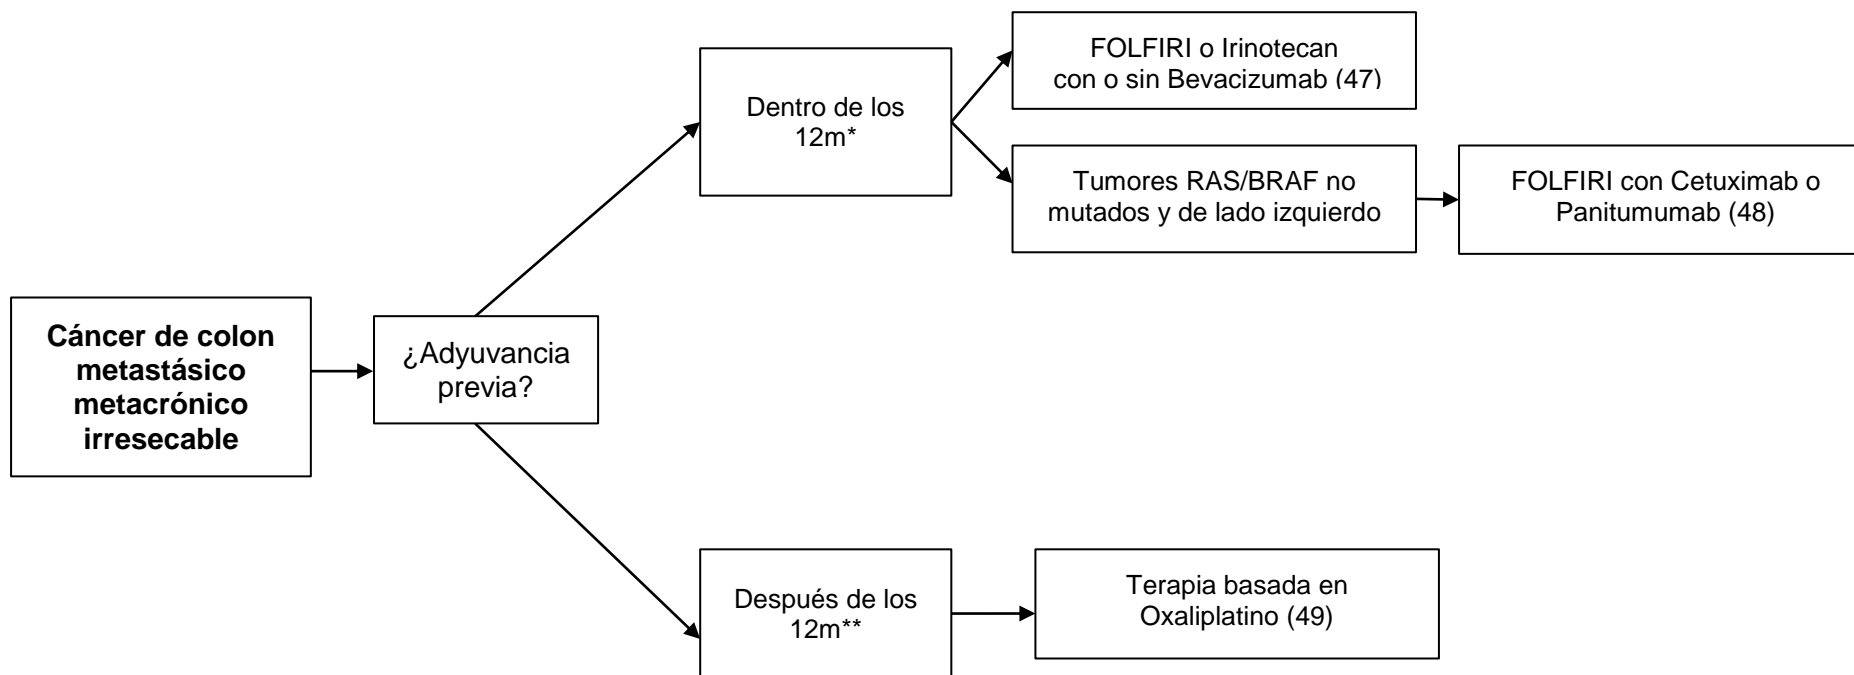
Cáncer de colon metastásico metacrónico irresecable

¿Adyuvancia previa?

Dentro de los 12m*

FOLFIRI o Irinotecan con o sin Bevacizumab (47)

Tumores RAS/BRAF no mutados y de lado izquierdo

FOLFIRI con Cetuximab o Panitumumab (48)

Después de los 12m**

Terapia basada en Oxaliplatino (49)